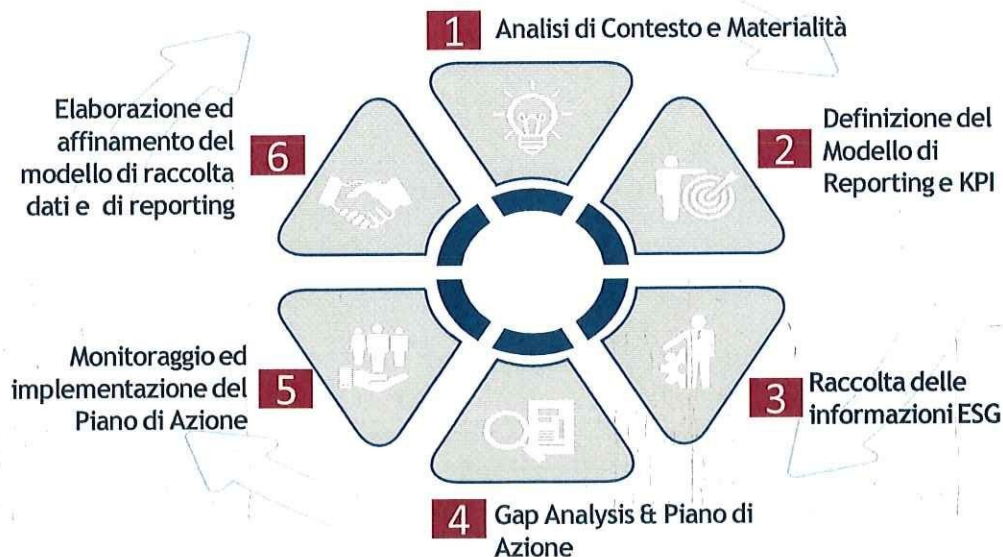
1 Analisi di Contesto e Materialità

2 Definizione del Modello di Reporting e KPI

3 Raccolta delle informazioni ESG

4 Gap Analysis & Piano di Azione

5 Monitoraggio ed implementazione del Piano di Azione

6 Elaborazione ed affinamento del modello di raccolta dati e di reporting